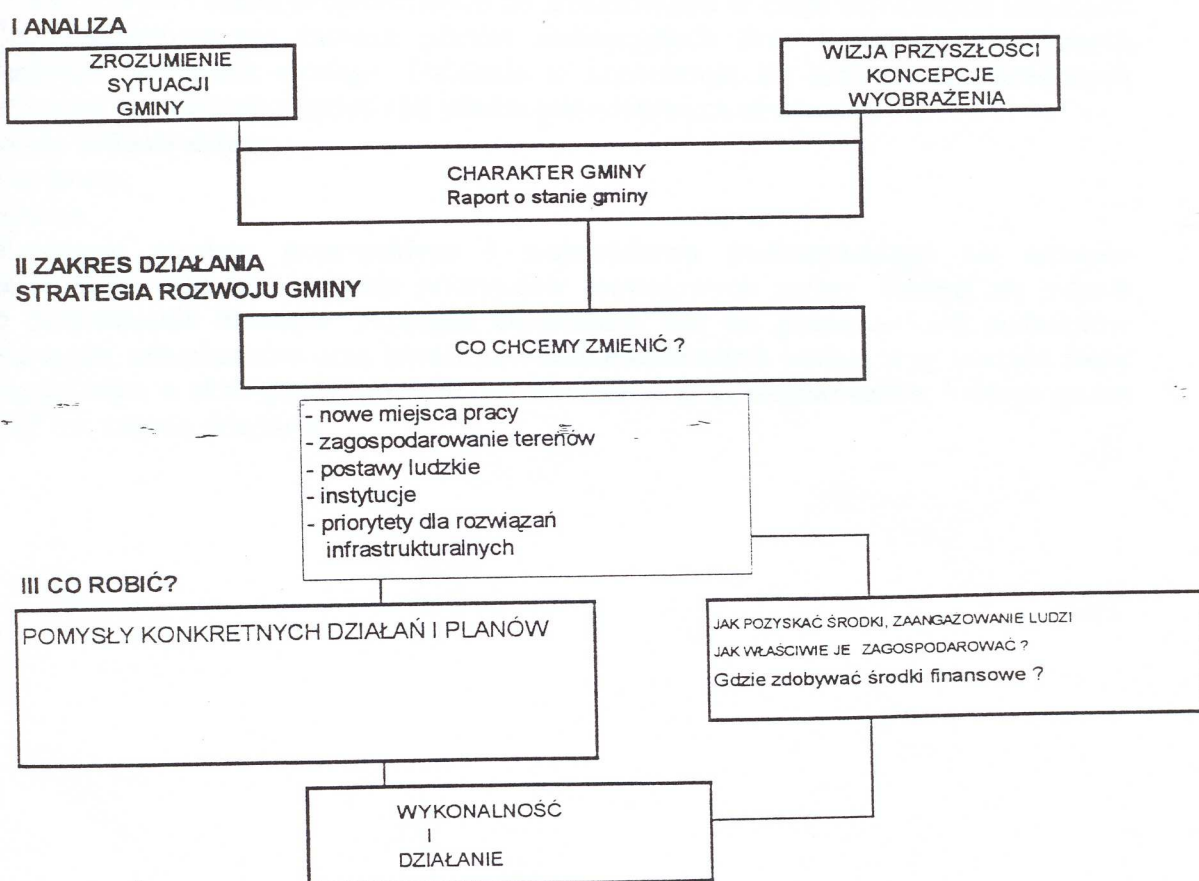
I ANALIZA

ZROZUMIENIE SYTUACJI GMINY

WIZJA PRZYSZŁOŚCI KONCEPCJE WYOBRAŻENIA

CHARAKTER GMINY
Raport o stanie gminy

II ZAKRES DZIAŁANIA
STRATEGIA ROZWOJU GMINY

CO CHCEMY ZMIENIĆ ?

- nowe miejsca pracy
- zagospodarowanie tereńow
- postawy ludzkie
- instytucje
- priorytety dla rozwiązań infrastrukturalnych

III CO ROBIĆ?

POMYSŁY KONKRETNYCH DZIAŁAŃ I PLANÓW

JAK POZYSKAĆ ŚRODKI, ZAANGAZOWANIE LUDZI
JAK WŁAŚCIWIE JE ZAGOSPODAROWAĆ ?
Gdzie zdobywać środki finansowe ?

WYKONALNOŚĆ
I
DZIAŁANIE